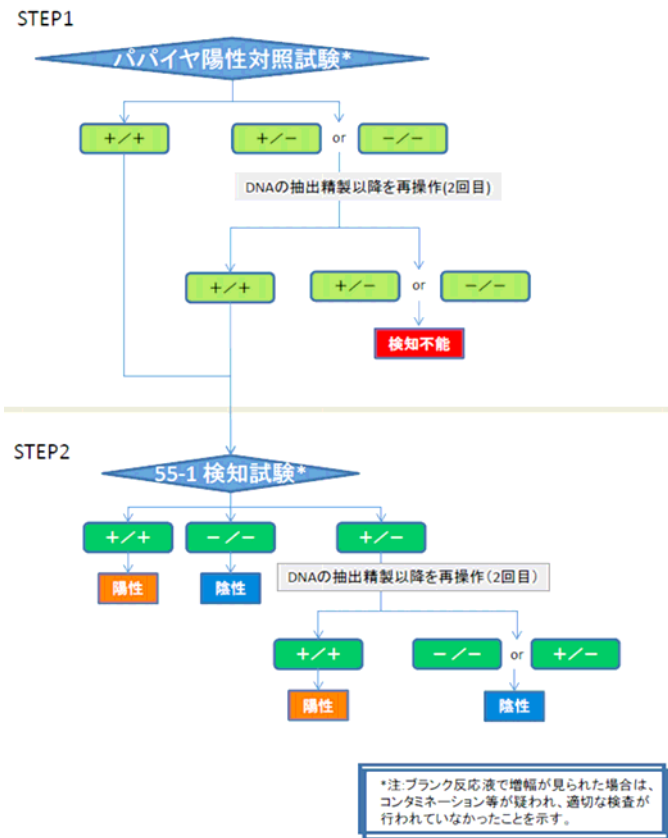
STEP1

パパイヤ陽性対照試験*

+／+

+／−

or

−／−

DNAの抽出精製以降を再操作(2回目)

+／+

+／−

or

−／−

検知不能

STEP2

55-1 検知試験*

+／+

−／−

+／−

陽性

陰性

DNAの抽出精製以降を再操作(2回目)

+／+

−／−

or

+／−

陽性

陰性

*注:ブランク反応液で増幅が見られた場合は、コンタミネーション等が疑われ、適切な検査が行われていなかったことを示す。